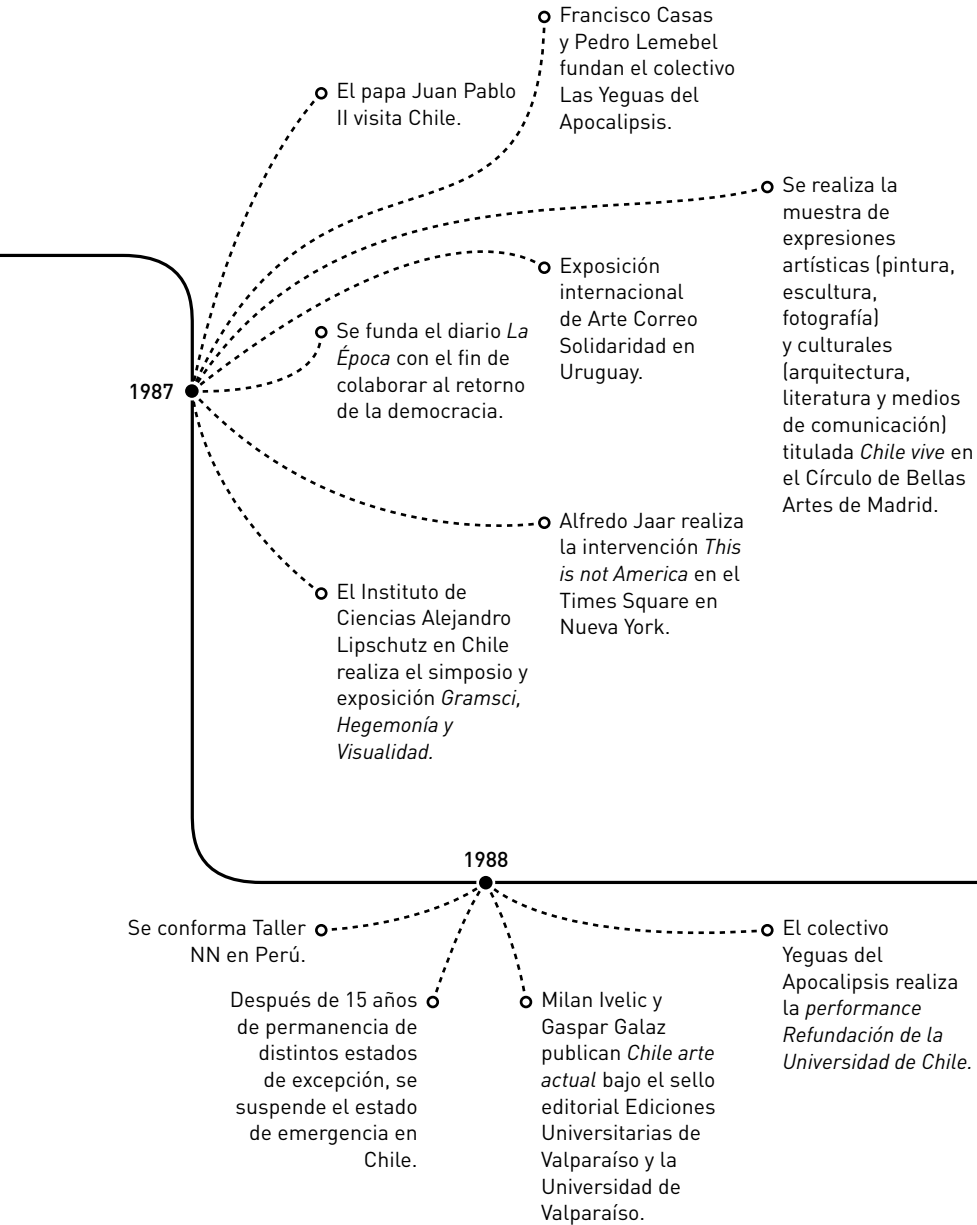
Francisco Casas y Pedro Lemebel fundan el colectivo Las Yeguas del Apocalipsis.

El papa Juan Pablo II visita Chile.

Se realiza la muestra de expresiones artísticas (pintura, escultura, fotografía) y culturales (arquitectura, literatura y medios de comunicación) titulada *Chile vive* en el Círculo de Bellas Artes de Madrid.

Exposición internacional de Arte Correo Solidaridad en Uruguay.

Se funda el diario *La Época* con el fin de colaborar al retorno de la democracia.

1987

Alfredo Jaar realiza la intervención *This is not America* en el Times Square en Nueva York.

El Instituto de Ciencias Alejandro Lipschutz en Chile realiza el simposio y exposición *Gramsci, Hegemonía y Visualidad.*

1988

Se conforma Taller NN en Perú.

Después de 15 años de permanencia de distintos estados de excepción, se suspende el estado de emergencia en Chile.

Milan Ivelic y Gaspar Galaz publican *Chile arte actual* bajo el sello editorial Ediciones Universitarias de Valparaíso y la Universidad de Valparaíso.

El colectivo Yeguas del Apocalipsis realiza la *performance Refundación de la Universidad de Chile.*